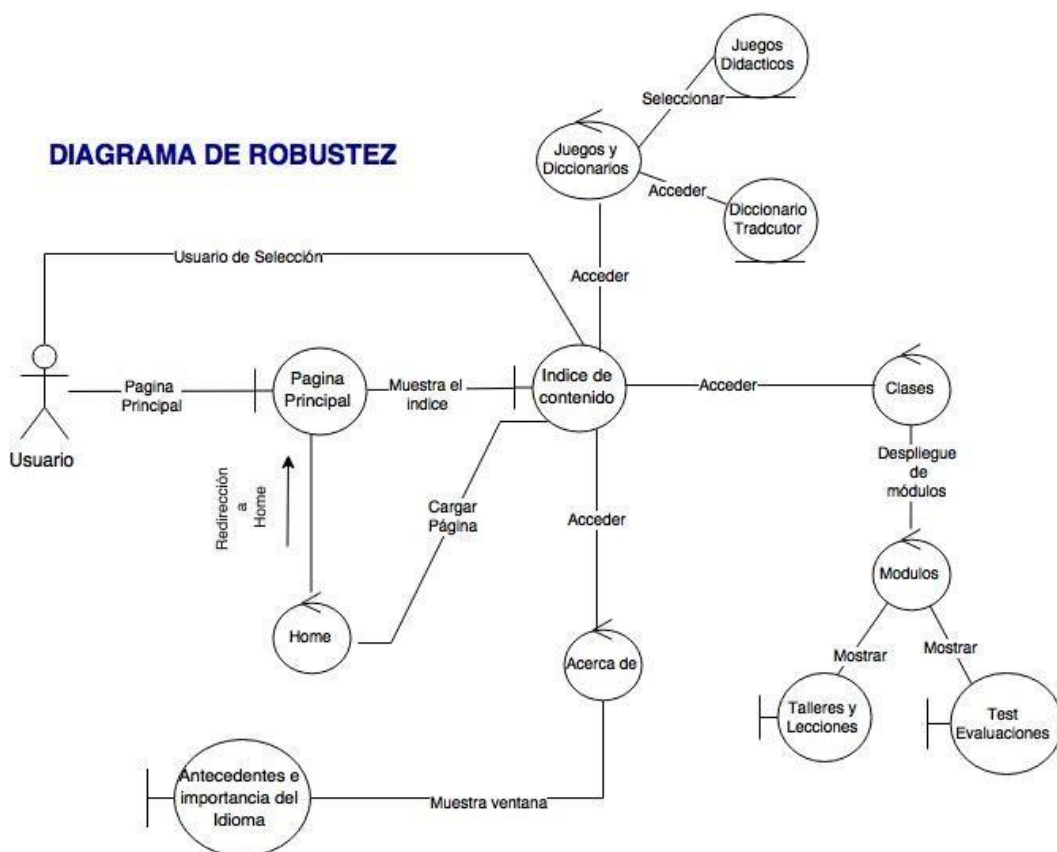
DIAGRAMA DE ROBUSTEZ

Juegos Didacticos

Seleccionar

Juegos y Diccionarios

Acceder

Diccionario Tradcutor

Usuario de Selección

Acceder

Usuario

Pagina Principal

Pagina Principal

Muestra el indice

Indice de contenido

Acceder

Clases

Despliegue de módulos

Redirección a Home

Cargar Página

Acceder

Modulos

Home

Acerca de

Mostrar

Mostrar

Talleres y Lecciones

Test Evaluaciones

Antecedentes e importancia del Idioma

Muestra ventana